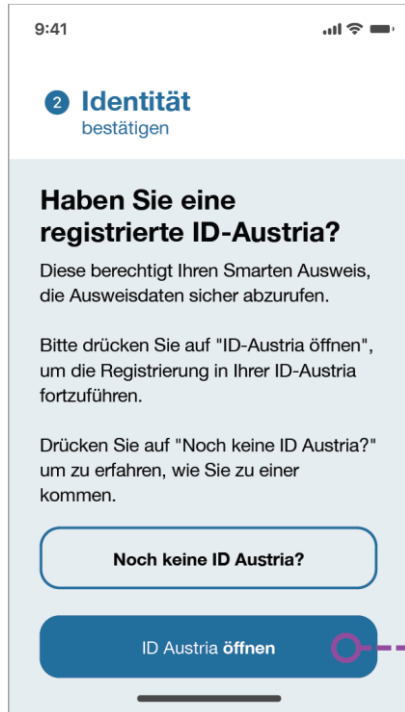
9:41

2 Identität
bestätigen

Haben Sie eine registrierte ID-Austria?

Diese berechtigt Ihren Smarten Ausweis, die Ausweisdaten sicher abzurufen.

Bitte drücken Sie auf "ID-Austria öffnen", um die Registrierung in Ihrer ID-Austria fortzuführen.

Drücken Sie auf "Noch keine ID Austria?" um zu erfahren, wie Sie zu einer kommen.

Noch keine ID Austria?

ID Austria öffnen